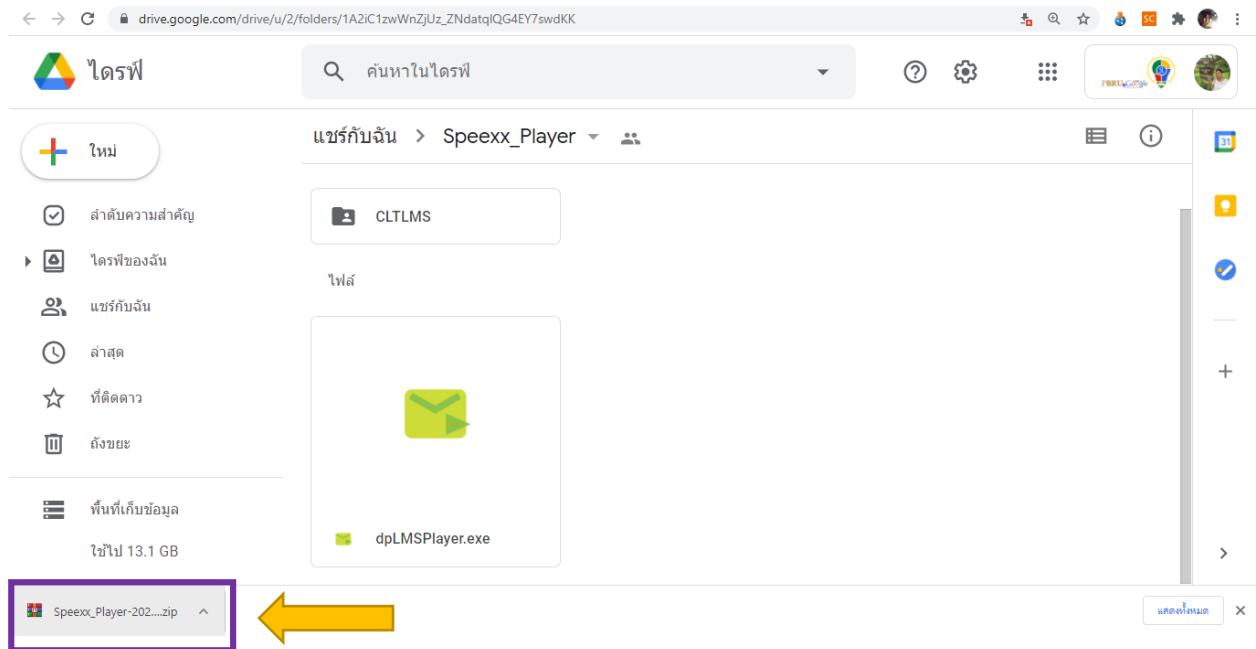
drive.google.com/drive/u/2/folders/1A2iC1zwWnZjUz_ZNdatqIQG4EY7swdKK

ไดรฟ์

ค้นหาในไดรฟ์

ใหม่

ลำดับความสำคัญ

ไดรฟ์ของฉัน

แชร์กับฉัน

ล่าสุด

ที่ติดดาว

ถังขยะ

พื้นที่เก็บข้อมูล

ใช้ไป 13.1 GB

แชร์กับฉัน > Speexx_Player

CLTLMS

ไฟล์

dpLMSPlayer.exe

31

Speexx_Player-202....zip

แสดงทั้งหมด